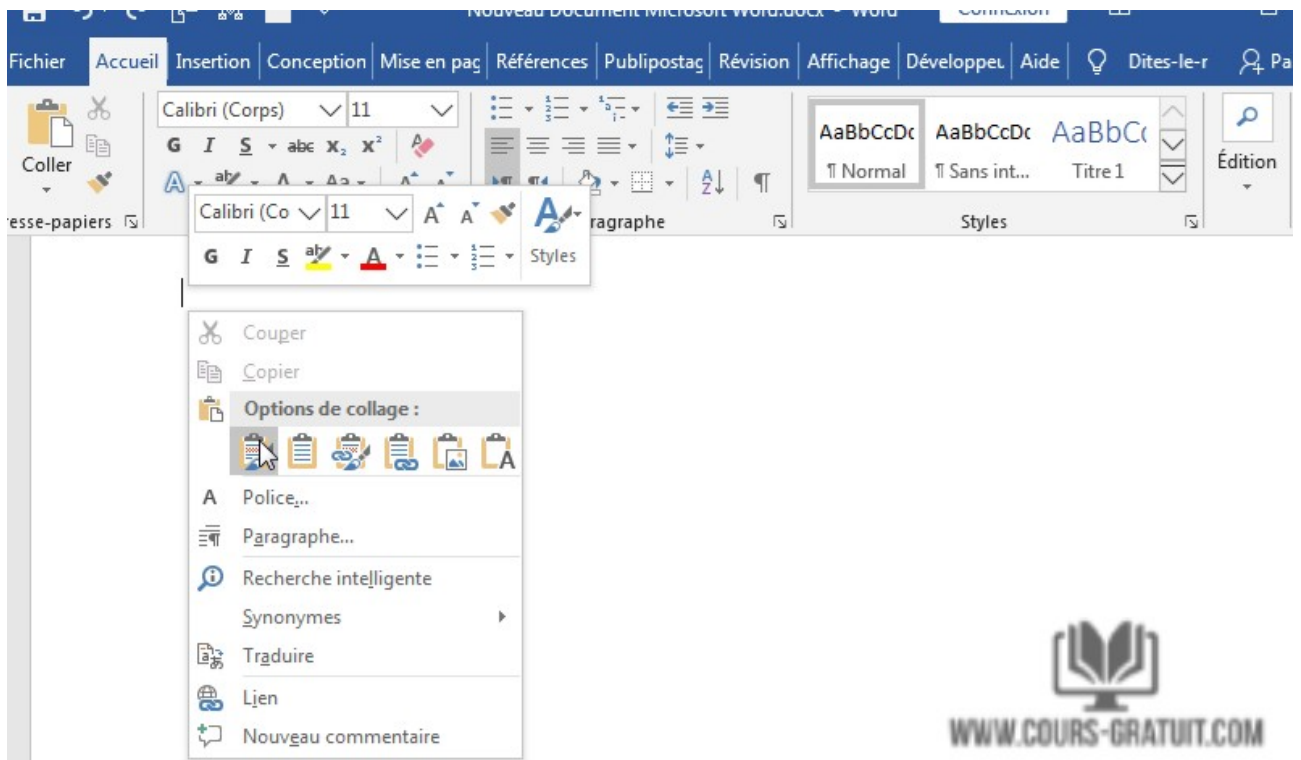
Nouveau Document Microsoft Word.docx - Word Connexion

Fichier Accueil Insertion Conception Mise en pag Références Publipostag Révision Affichage Développeu Aide Dites-le-r Pa

Coller
Calibri (Corps) 11
G I S abc $x_2$ $x^2$
AaBbCcDc ¶ Normal
AaBbCcDc ¶ Sans int...
AaBbCc Titre 1
Édition
resse-papiers
ragraphe
Styles

Calibri (Co 11
G I S
Styles

Couper
Copier
Options de collage :
Police...
Paragraphe...
Recherche intelligente
Synonymes
Traduire
Lien
Nouveau commentaire

WWW.COURS-GRATUIT.COM